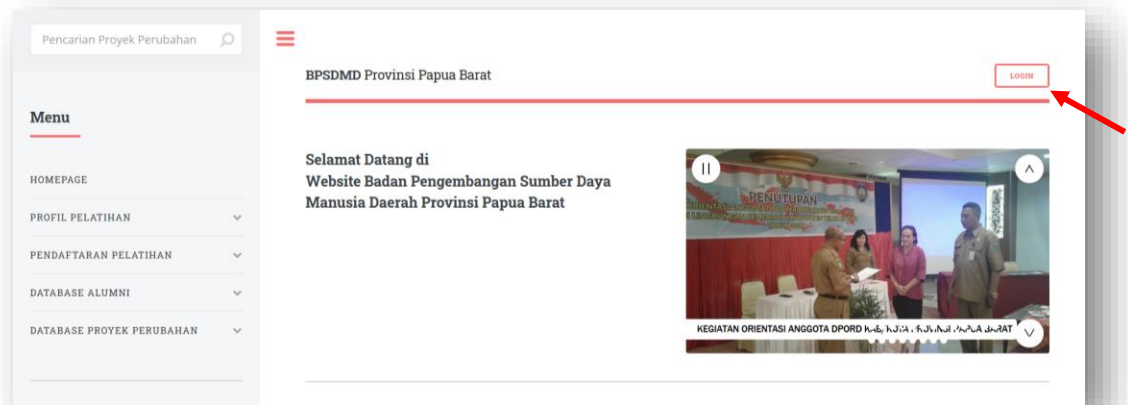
Pencarian Proyek Perubahan

Menu

HOMEPAGE

PROFIL PELATIHAN

PENDAFTARAN PELATIHAN

DATABASE ALUMNI

DATABASE PROYEK PERUBAHAN

BPSDMD Provinsi Papua Barat

LOGIN

Selamat Datang di
Website Badan Pengembangan Sumber Daya Manusia Daerah Provinsi Papua Barat

PENUTUPAN

KEGIATAN ORIENTASI ANGGOTA DPORD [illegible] PAPUA BARAT